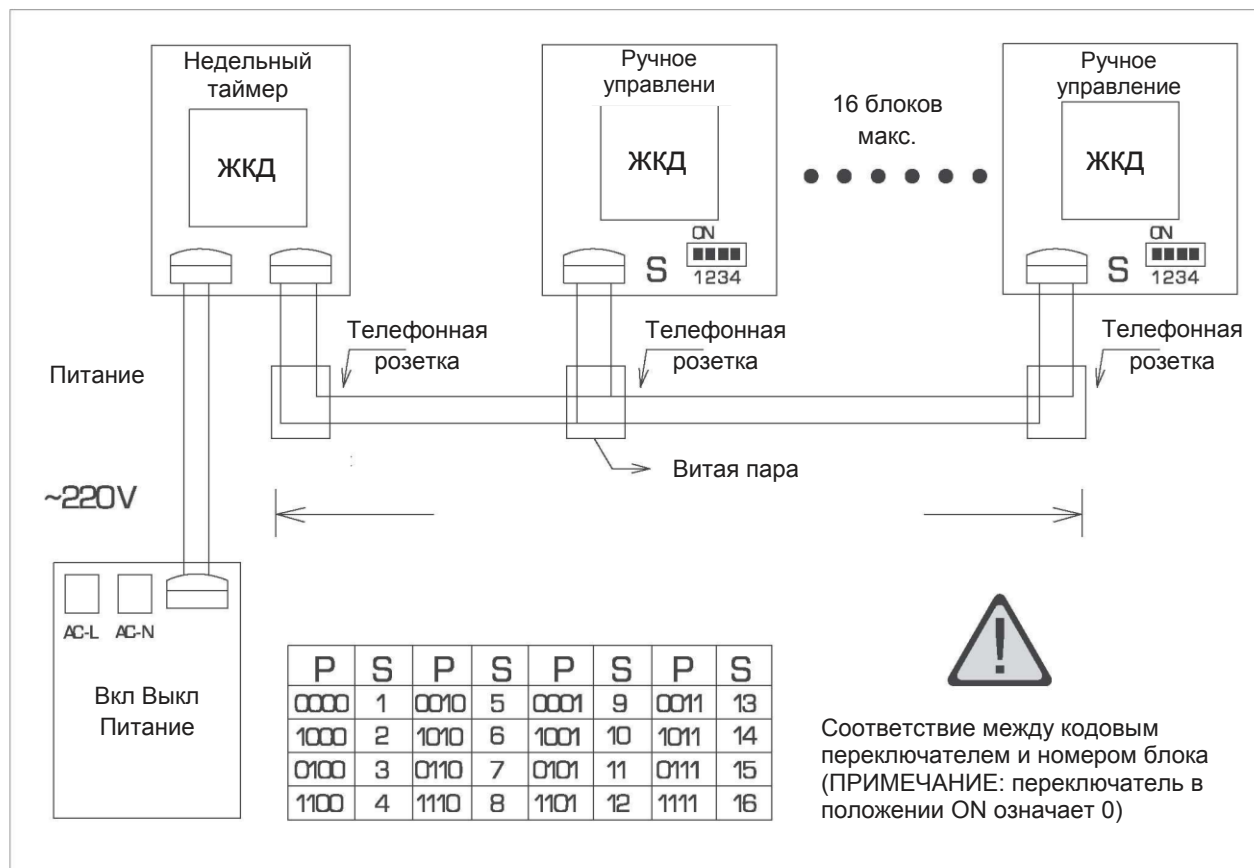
Недельный таймер

ЖКД

Ручное управлени

ЖКД

ON
1234
S

16 блоков макс.

Ручное управление

ЖКД

ON
1234
S

Телефонная розетка

Телефонная розетка

Телефонная розетка

Питание

Витая пара

~220V

AC-L AC-N

Вкл Выкл Питание

| P | S | P | S | P | S | P | S |
|---|---|---|---|---|---|---|---|
| 0000 | 1 | 0010 | 5 | 0001 | 9 | 0011 | 13 |
| 1000 | 2 | 1010 | 6 | 1001 | 10 | 1011 | 14 |
| 0100 | 3 | 0110 | 7 | 0101 | 11 | 0111 | 15 |
| 1100 | 4 | 1110 | 8 | 1101 | 12 | 1111 | 16 |

Соответствие между кодовым переключателем и номером блока (ПРИМЕЧАНИЕ: переключатель в положении ON означает 0)